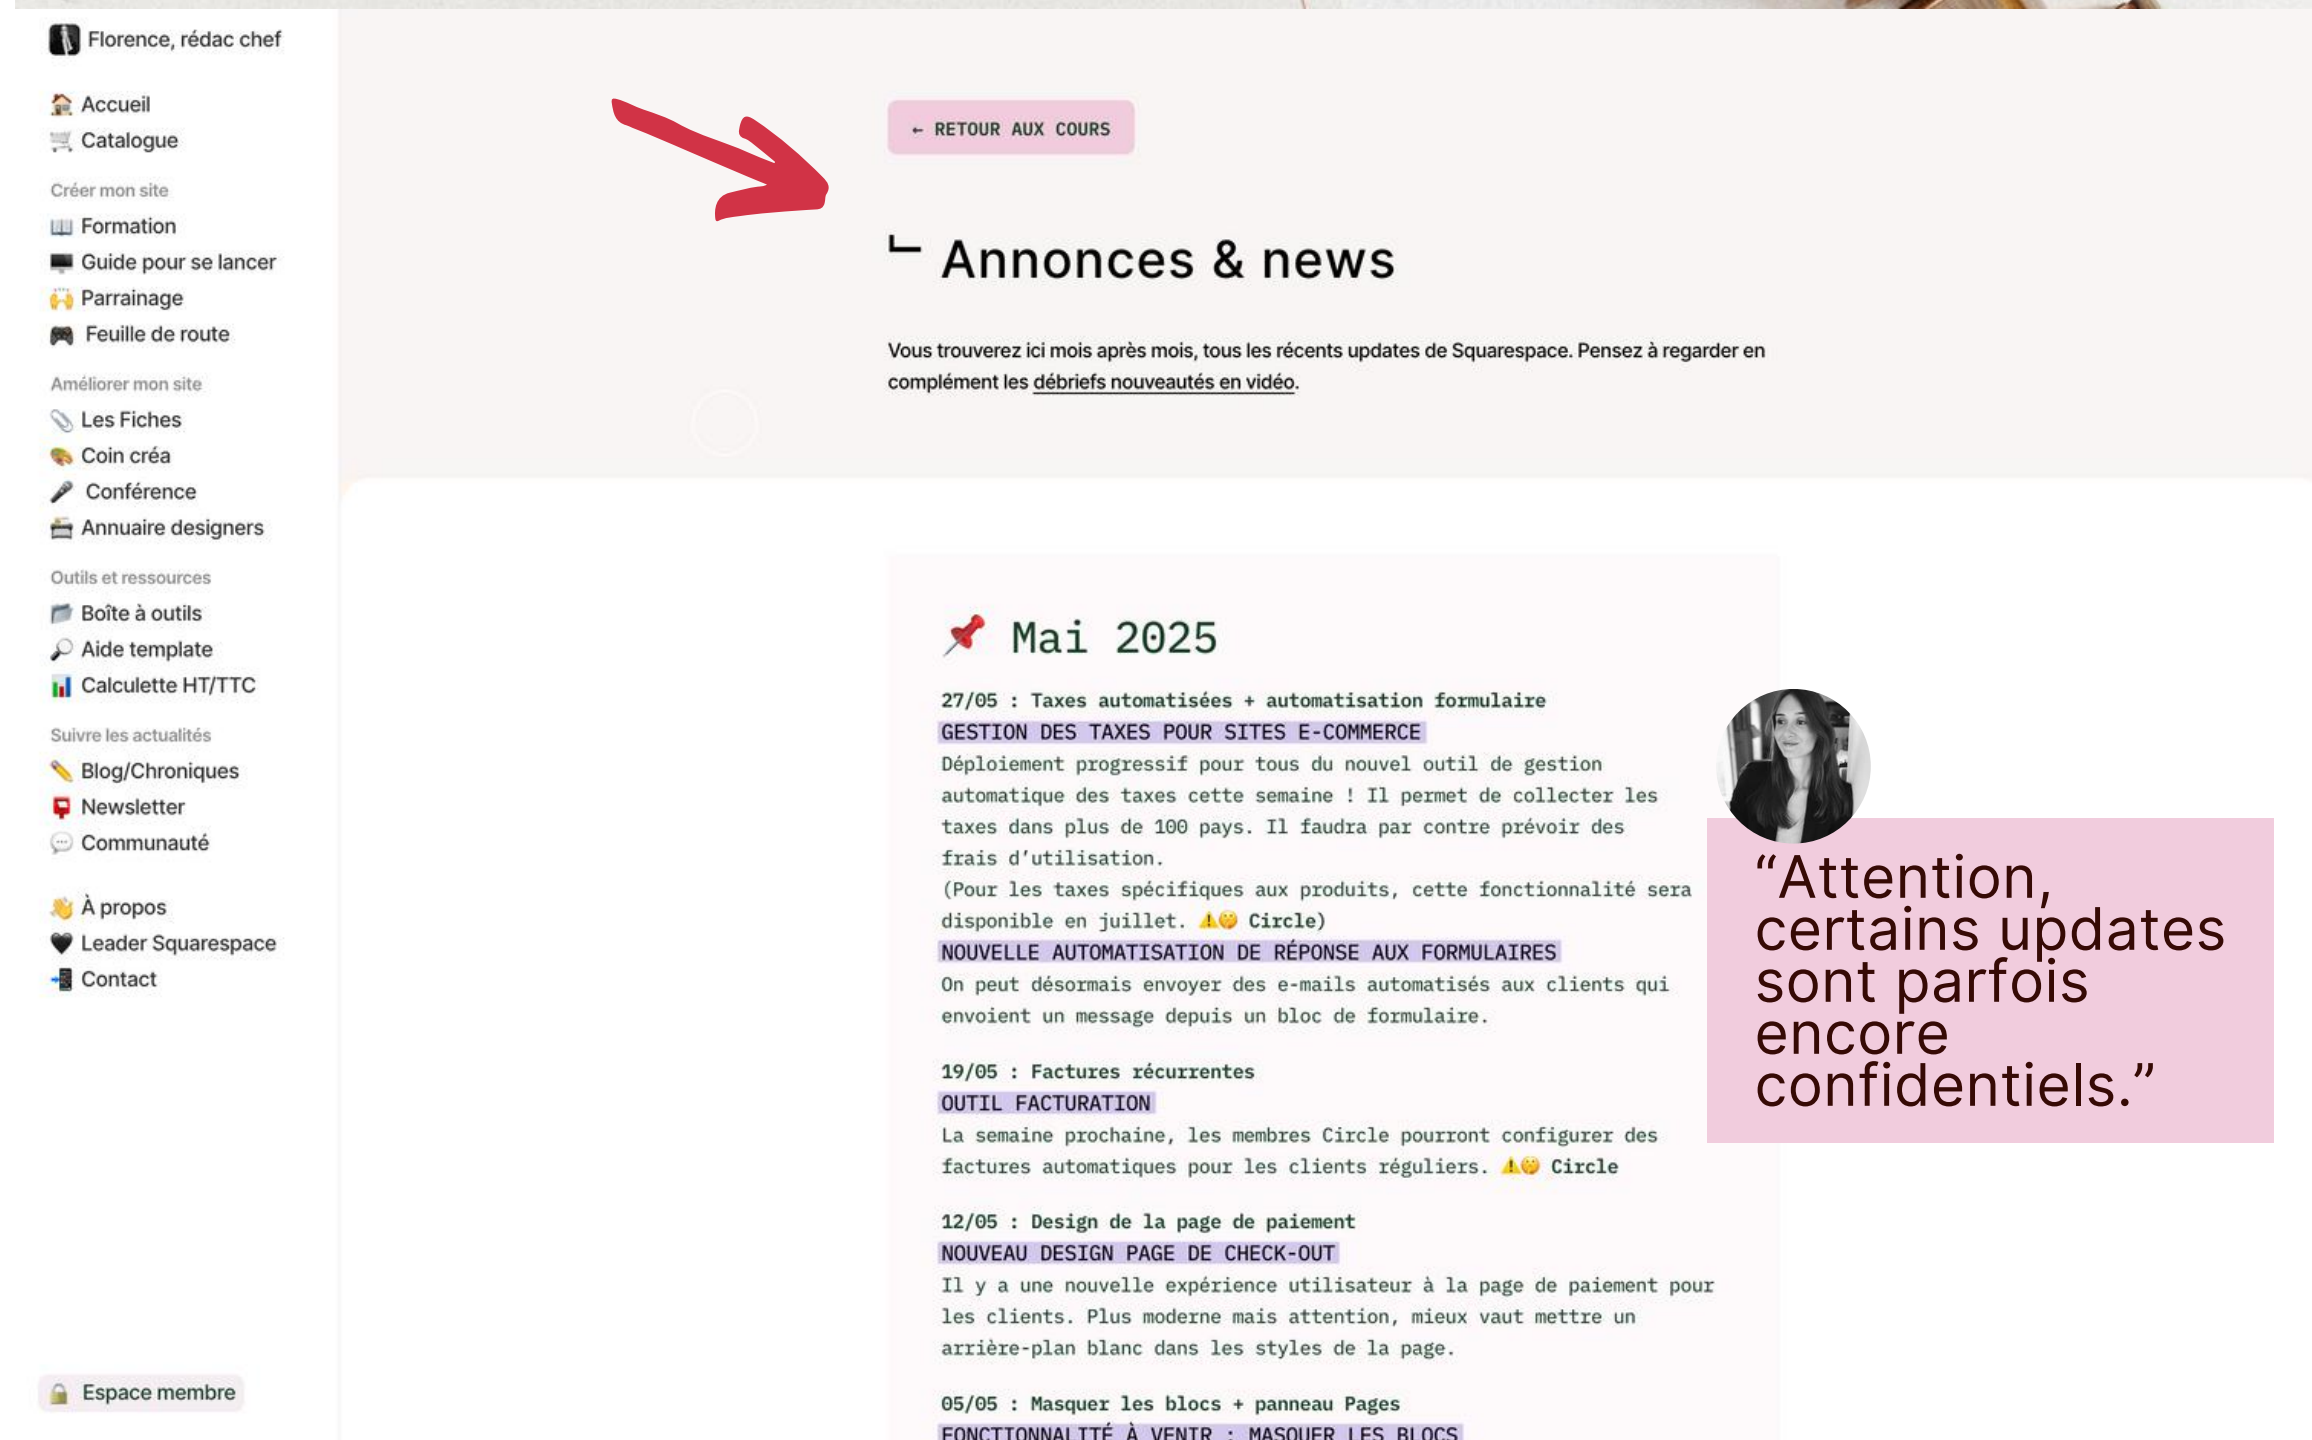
Florence, rédac chef

Accueil
Catalogue

Créer mon site
Formation
Guide pour se lancer
Parrainage
Feuille de route

Améliorer mon site
Les Fiches
Coin créa
Conférence
Annuaire designers

Outils et ressources
Boîte à outils
Aide template
Calculette HT/TTC

Suivre les actualités
Blog/Chroniques
Newsletter
Communauté

À propos
Leader Squarespace
Contact

Espace membre

← RETOUR AUX COURS

Annonces & news

Vous trouverez ici mois après mois, tous les récents updates de Squarespace. Pensez à regarder en complément les débriefs nouveautés en vidéo.

Mai 2025

27/05 : Taxes automatisées + automatisation formulaire
GESTION DES TAXES POUR SITES E-COMMERCE
Déploiement progressif pour tous du nouvel outil de gestion automatique des taxes cette semaine ! Il permet de collecter les taxes dans plus de 100 pays. Il faudra par contre prévoir des frais d'utilisation.
(Pour les taxes spécifiques aux produits, cette fonctionnalité sera disponible en juillet. ⚠️ Circle)
NOUVELLE AUTOMATISATION DE RÉPONSE AUX FORMULAIRES
On peut désormais envoyer des e-mails automatisés aux clients qui envoient un message depuis un bloc de formulaire.

19/05 : Factures récurrentes
OUTIL FACTURATION
La semaine prochaine, les membres Circle pourront configurer des factures automatiques pour les clients réguliers. ⚠️ Circle

12/05 : Design de la page de paiement
NOUVEAU DESIGN PAGE DE CHECK-OUT
Il y a une nouvelle expérience utilisateur à la page de paiement pour les clients. Plus moderne mais attention, mieux vaut mettre un arrière-plan blanc dans les styles de la page.

05/05 : Masquer les blocs + panneau Pages
FONCTIONNALITÉ À VENIR : MASQUER LES BLOCS

“Attention, certains updates sont parfois encore confidentiels.”